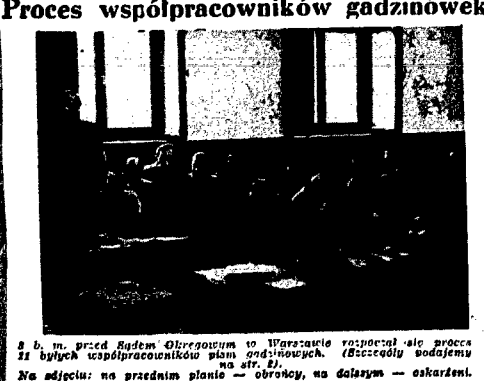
Proces współpracowników gadzinówek

8 b. m. przed Sądem Okręgowym w Warszawie rozpoczął się proces 11 byłych współpracowników pism gadzinowych. (Szczegóły podajemy na str. 2).
Na zdjęciu: na przednim planie — obrońcy, na dalszym — oskarżeni.